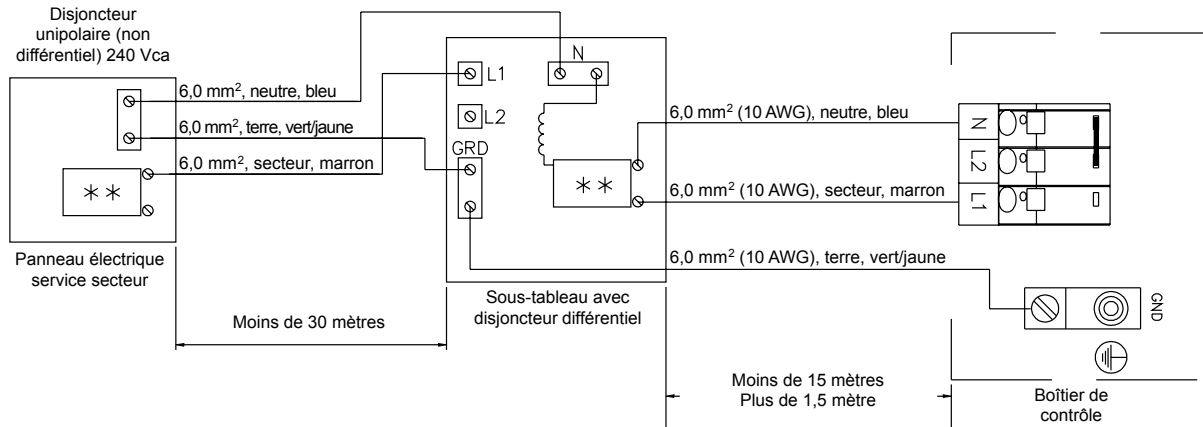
Disjoncteur unipolaire (non différentiel) 240 Vca

6,0 mm$^2$, neutre, bleu

6,0 mm$^2$, terre, vert/jaune

6,0 mm$^2$, secteur, marron

$**$

Panneau électrique service secteur

L1

L2

N

GRD

$**$

6,0 mm$^2$ (10 AWG), neutre, bleu

6,0 mm$^2$ (10 AWG), secteur, marron

6,0 mm$^2$ (10 AWG), terre, vert/jaune

N

L2

L1

GND

Sous-tableau avec disjoncteur différentiel

Moins de 30 mètres

Moins de 15 mètres
Plus de 1,5 mètre

Boîtier de contrôle